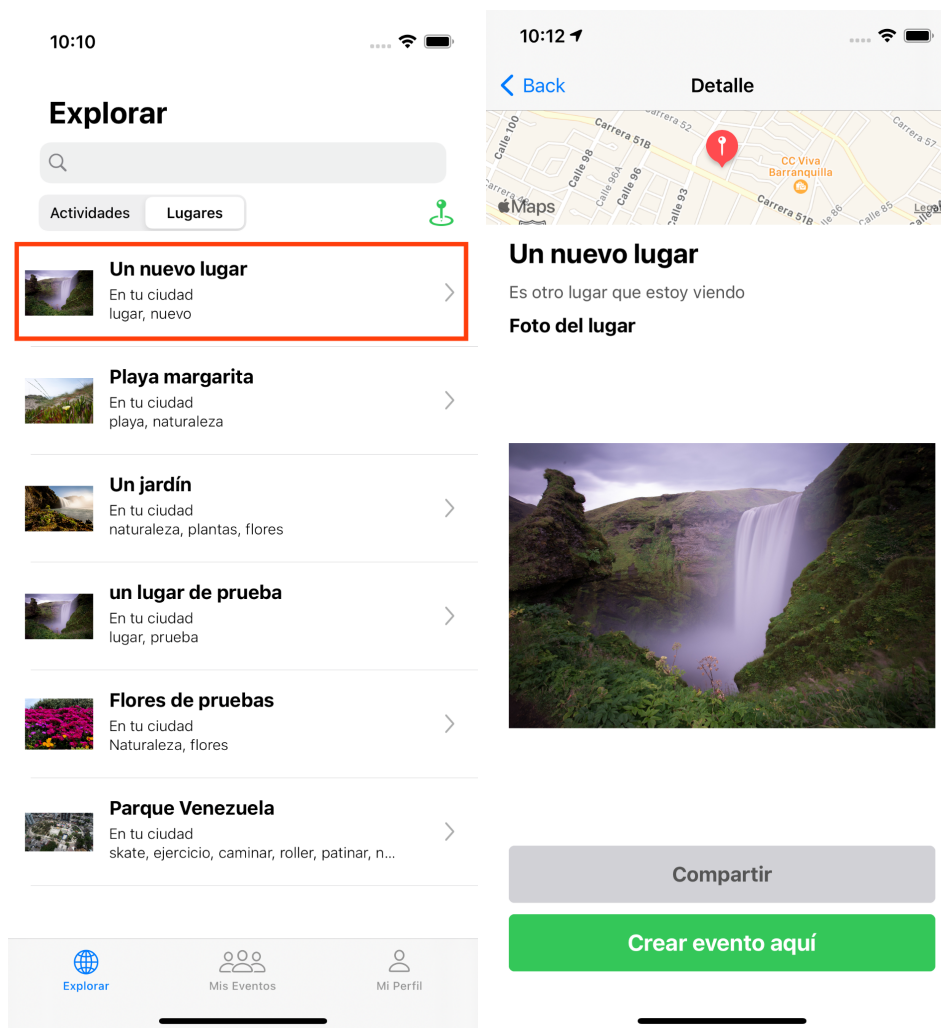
10:10

Explorar

Actividades | Lugares

Un nuevo lugar
En tu ciudad
lugar, nuevo

Playa margarita
En tu ciudad
playa, naturaleza

Un jardín
En tu ciudad
naturaleza, plantas, flores

un lugar de prueba
En tu ciudad
lugar, prueba

Flores de pruebas
En tu ciudad
Naturaleza, flores

Parque Venezuela
En tu ciudad
skate, ejercicio, caminar, roller, patinar, n...

Explorar
Mis Eventos
Mi Perfil

10:12

Back
Detalle

Calle 100
Carrera 51B
Carrera 52
Calle 98
Calle 96A
Calle 96
Calle 93
CC Viva Barranquilla
Carrera 51B
Calle 86
Calle 85
Carrera 5
Maps
Lega

Un nuevo lugar
Es otro lugar que estoy viendo
Foto del lugar

Compartir
Crear evento aquí